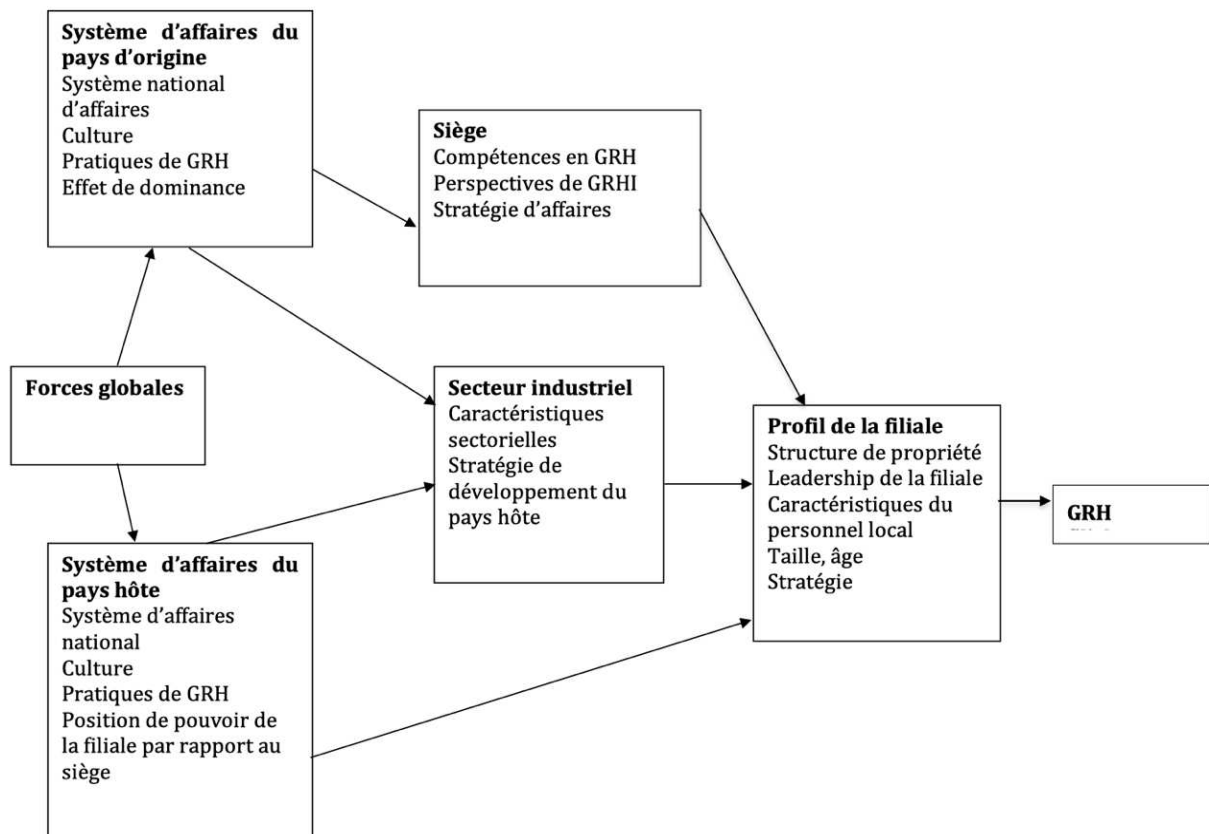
**Système d'affaires du pays d'origine**
Système national d'affaires
Culture
Pratiques de GRH
Effet de dominance

**Siège**
Compétences en GRH
Perspectives de GRHI
Stratégie d'affaires

**Forces globales**

**Secteur industriel**
Caractéristiques sectorielles
Stratégie de développement du pays hôte

**Profil de la filiale**
Structure de propriété
Leadership de la filiale
Caractéristiques du personnel local
Taille, âge
Stratégie

**GRH**

**Système d'affaires du pays hôte**
Système d'affaires national
Culture
Pratiques de GRH
Position de pouvoir de la filiale par rapport au siège